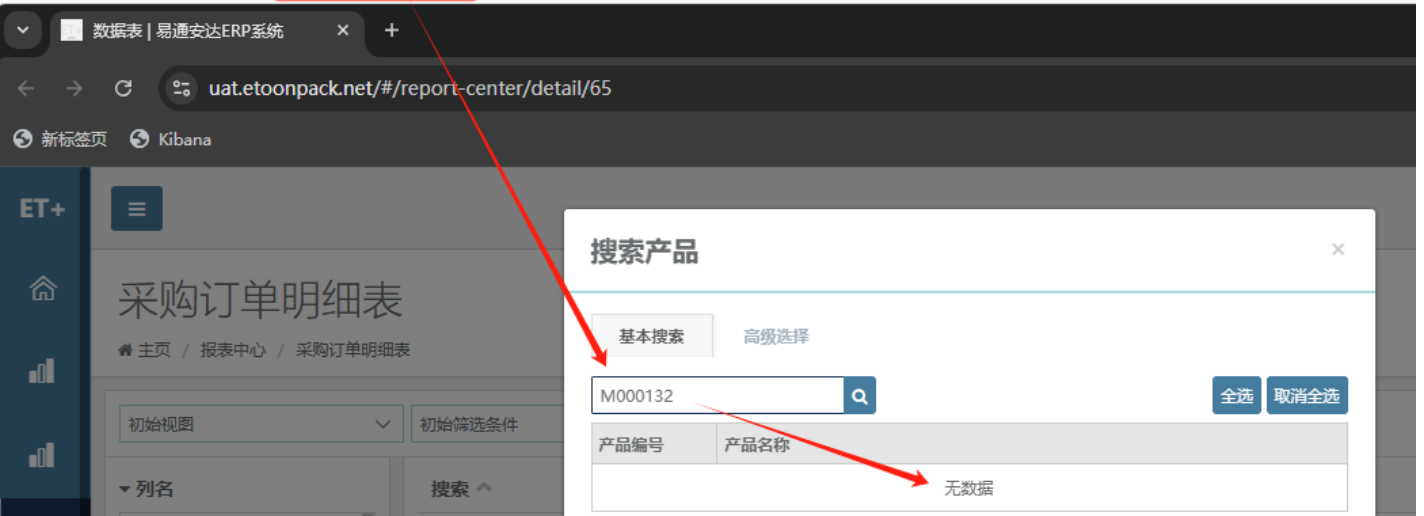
数据表 | 易通安达ERP系统 ×
+
uat.etoonpack.net/#/report-center/detail/65
新标签页 Kibana

ET+

采购订单明细表
主页 / 报表中心 / 采购订单明细表

初始视图
初始筛选条件
列名
搜索

搜索产品 ×
基本搜索 高级选择
M000132
全选 取消全选

| 产品编号 | 产品名称 |
|---|---|
| 无数据 | |